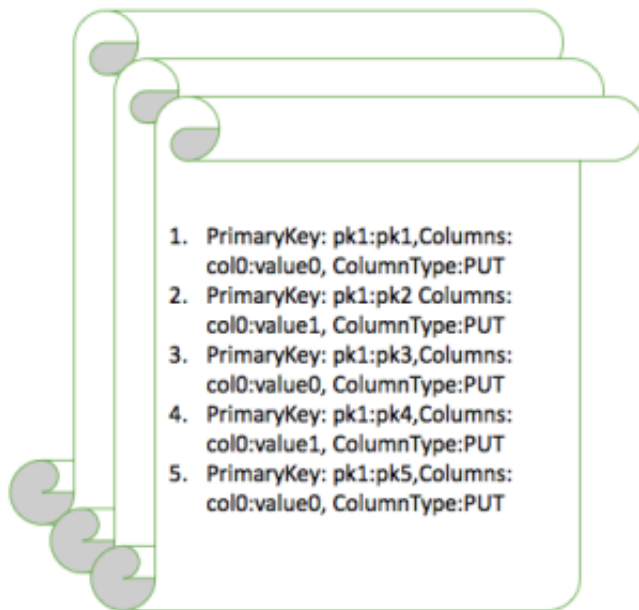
1. PrimaryKey: pk1:pk1,Columns: col0:value0, ColumnType:PUT
2. PrimaryKey: pk1:pk2 Columns: col0:value1, ColumnType:PUT
3. PrimaryKey: pk1:pk3,Columns: col0:value0, ColumnType:PUT
4. PrimaryKey: pk1:pk4,Columns: col0:value1, ColumnType:PUT
5. PrimaryKey: pk1:pk5,Columns: col0:value0, ColumnType:PUT